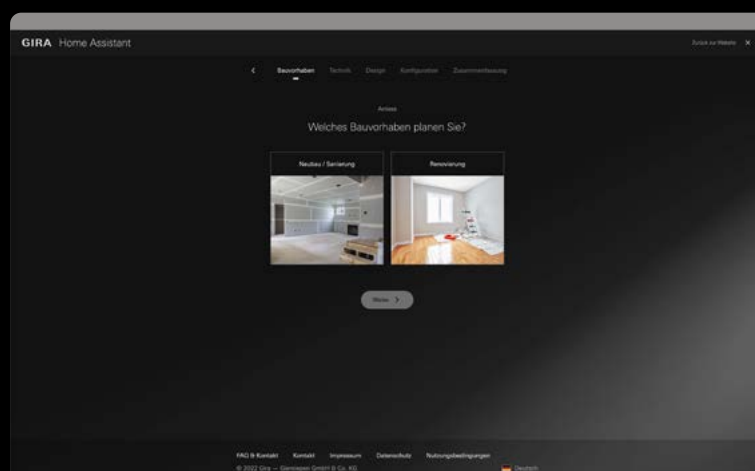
GIRA Home Assistant

Zurück zur Website ×

‹ Bauvorhaben Technik Design Konfigurator Zusammenfassung

Anlass

Welches Bauvorhaben planen Sie?

Neubau / Sanierung

Renovierung

Weiter ›

FAQ & Kontakt Kontakt Impressum Datenschutz Nutzungsbedingungen

© 2022 Gira — Giersiepen GmbH & Co. KG

Deutsch